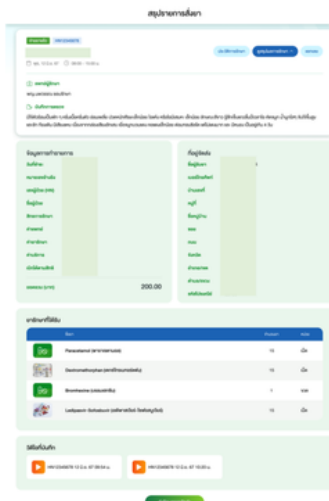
สรุปรายการสั่งยา

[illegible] HN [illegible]

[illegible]

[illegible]

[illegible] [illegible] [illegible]

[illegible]

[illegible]

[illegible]

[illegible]

ข้อมูลการรักษา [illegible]

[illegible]

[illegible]

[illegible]

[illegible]

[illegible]

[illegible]

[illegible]

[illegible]

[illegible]

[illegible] 200.00

ที่อยู่จัดส่ง

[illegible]

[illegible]

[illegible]

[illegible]

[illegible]

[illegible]

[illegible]

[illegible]

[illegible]

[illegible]

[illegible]

รายการยาที่ได้รับ

| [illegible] | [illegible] | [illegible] | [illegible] |
|---|---|---|---|
| | Paracetamol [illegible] | 10 | เม็ด |
| | Dextromethorphan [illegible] | 10 | เม็ด |
| | Bromhexine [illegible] | 1 | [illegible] |
| | Loratadine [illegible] | 10 | เม็ด |

วิดีโอที่บันทึก

HN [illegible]

HN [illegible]